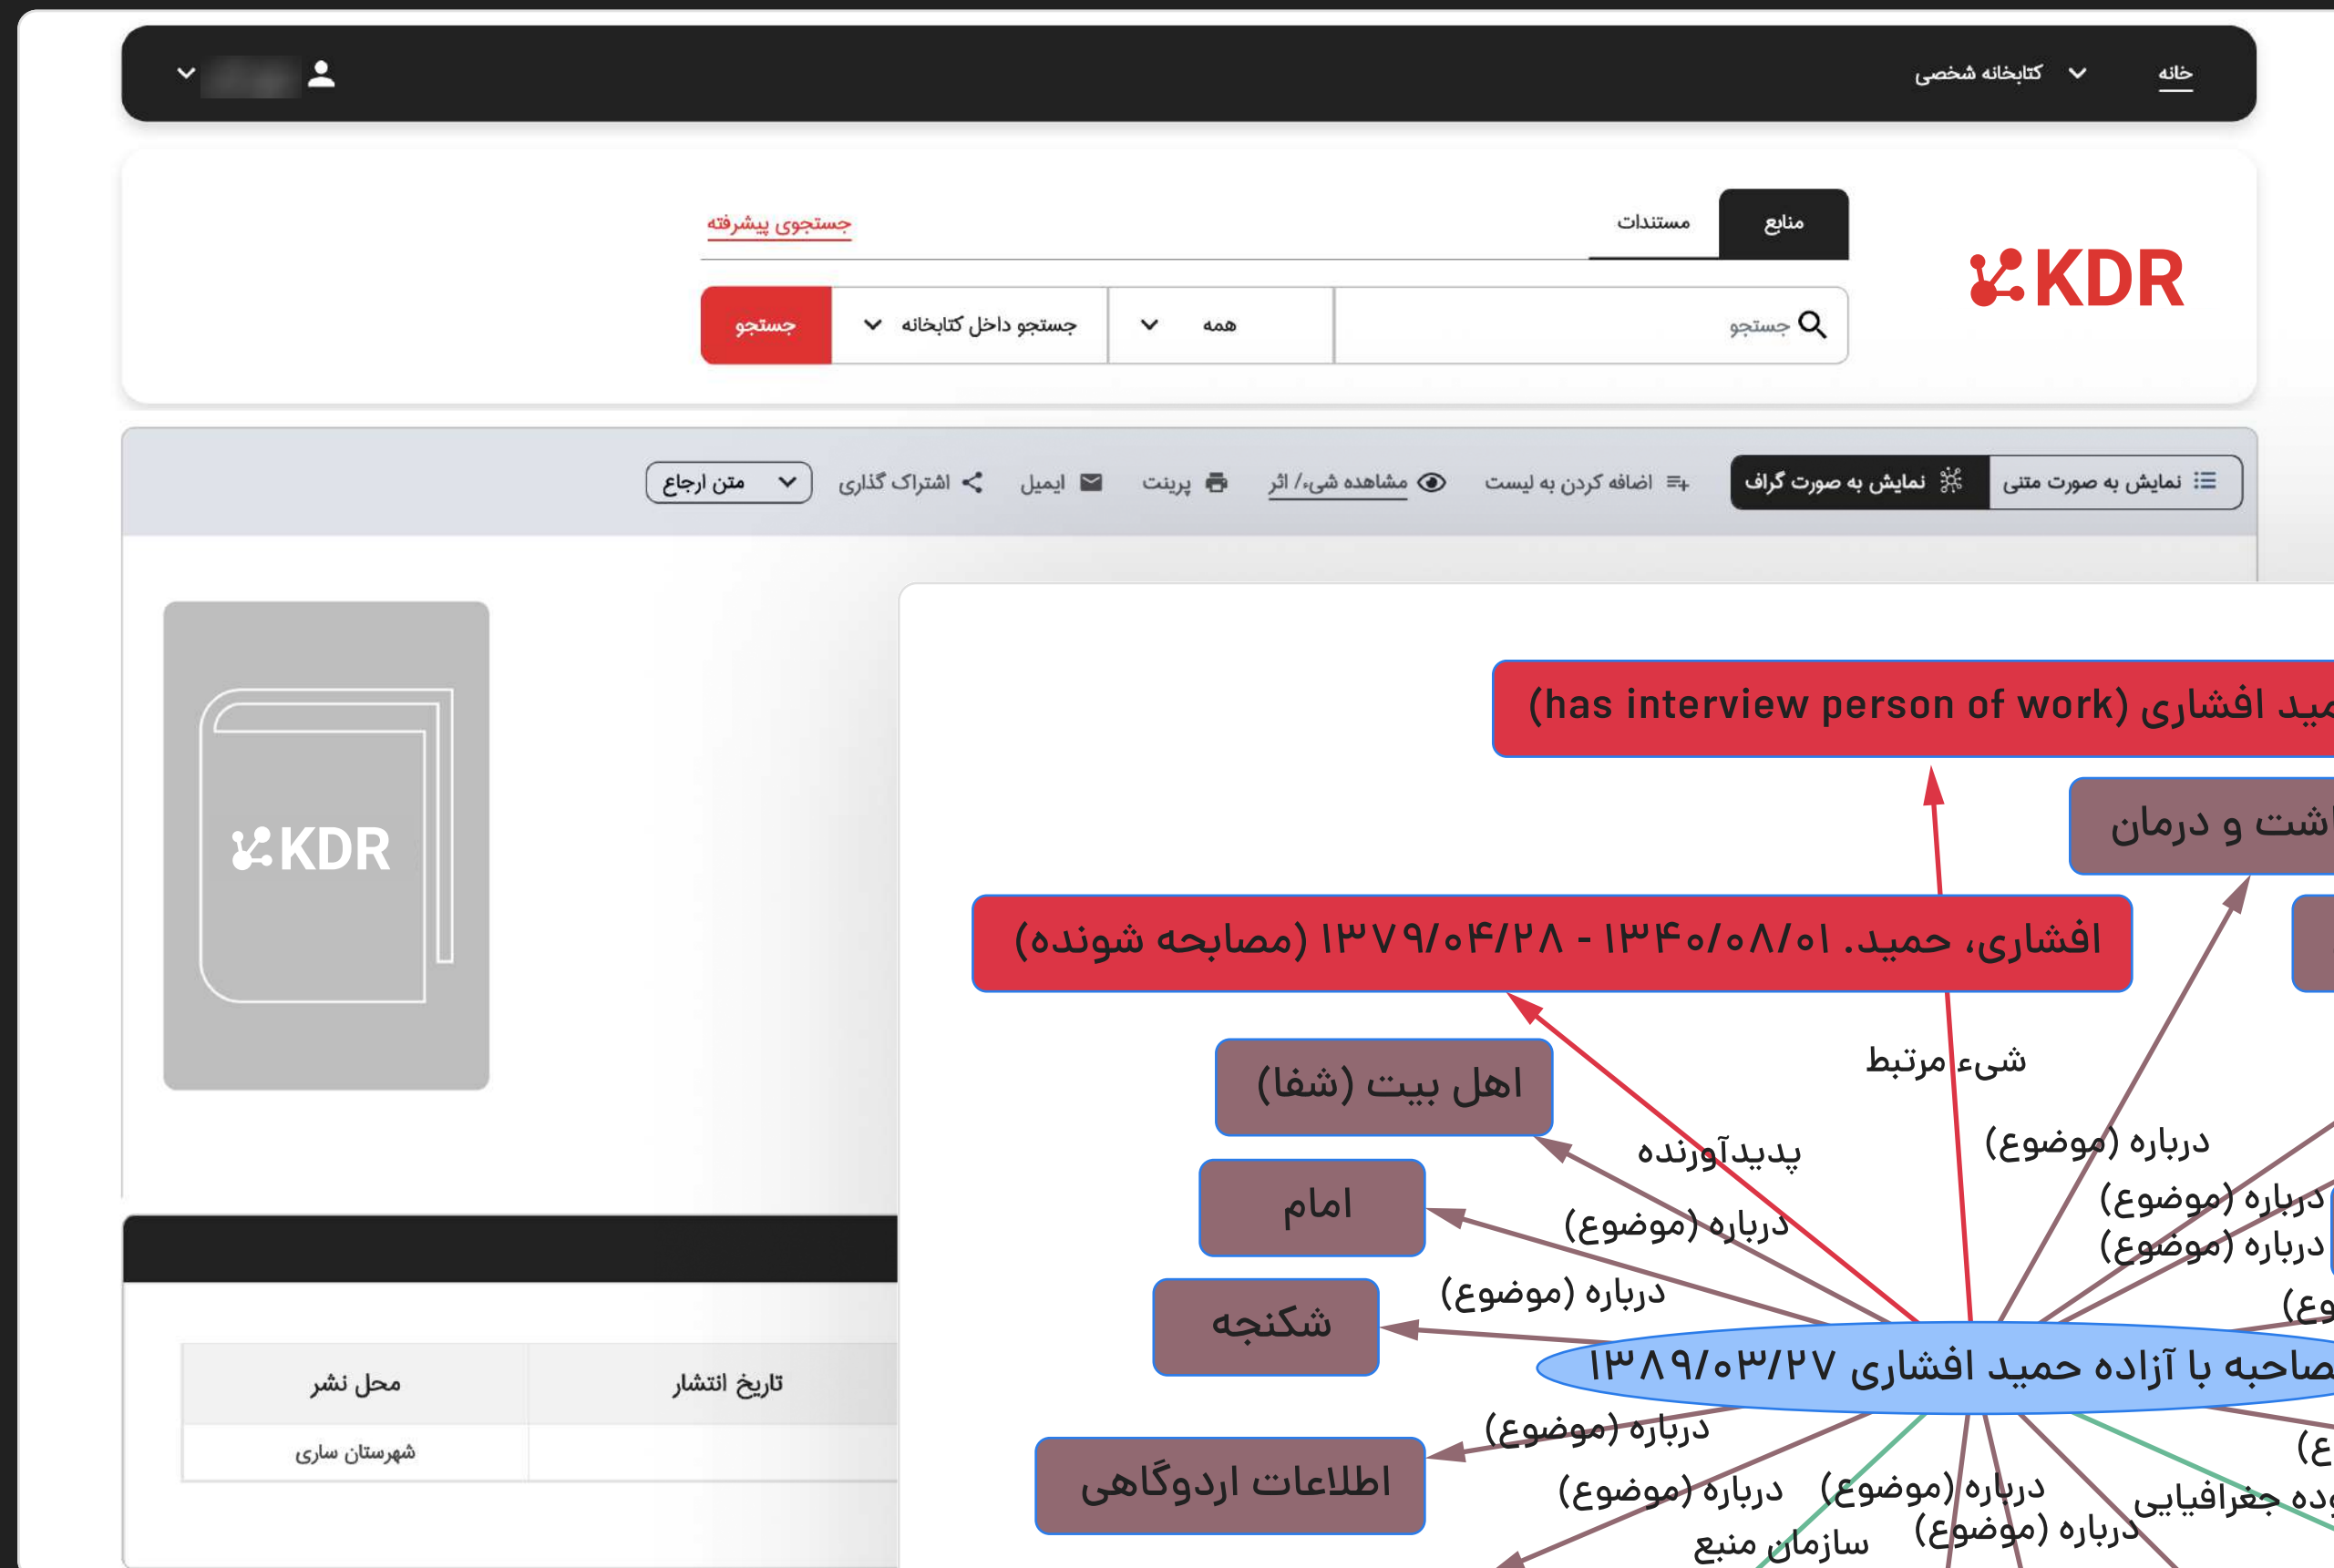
خانه
کتابخانه شخصی

KDR
منابع
مستندات
جستجوی پیشرفته
جستجو
همه
جستجو داخل کتابخانه
جستجو

نمایش به صورت متنی
نمایش به صورت گراف
اضافه کردن به لیست
مشاهده شیء/ اثر
پرینت
ایمیل
اشتراک گذاری
متن ارجاع

KDR

| تاریخ انتشار | محل نشر |
|---|---|
| | شهرستان ساری |

مید افشاری (has interview person of work)
اشت و درمان
افشاری، حمید. ۱۳۴۰/۰۸/۰۱ - ۱۳۷۹/۰۴/۲۸ (مصاحبه شونده)
شیء مرتبط
اهل بیت (شفا)
پدیدآورنده
درباره (موضوع)
امام
درباره (موضوع)
درباره (موضوع)
درباره (موضوع)
شکنجه
درباره (موضوع)
(مو
صاحبه با آزاده حمید افشاری ۱۳۸۹/۰۳/۲۷
درباره (موضوع)
(ع
اطلاعات اردوگاهی
درباره (موضوع)
درباره (موضوع)
وده جغرافیایی
درباره (موضوع)
سازمان منبع